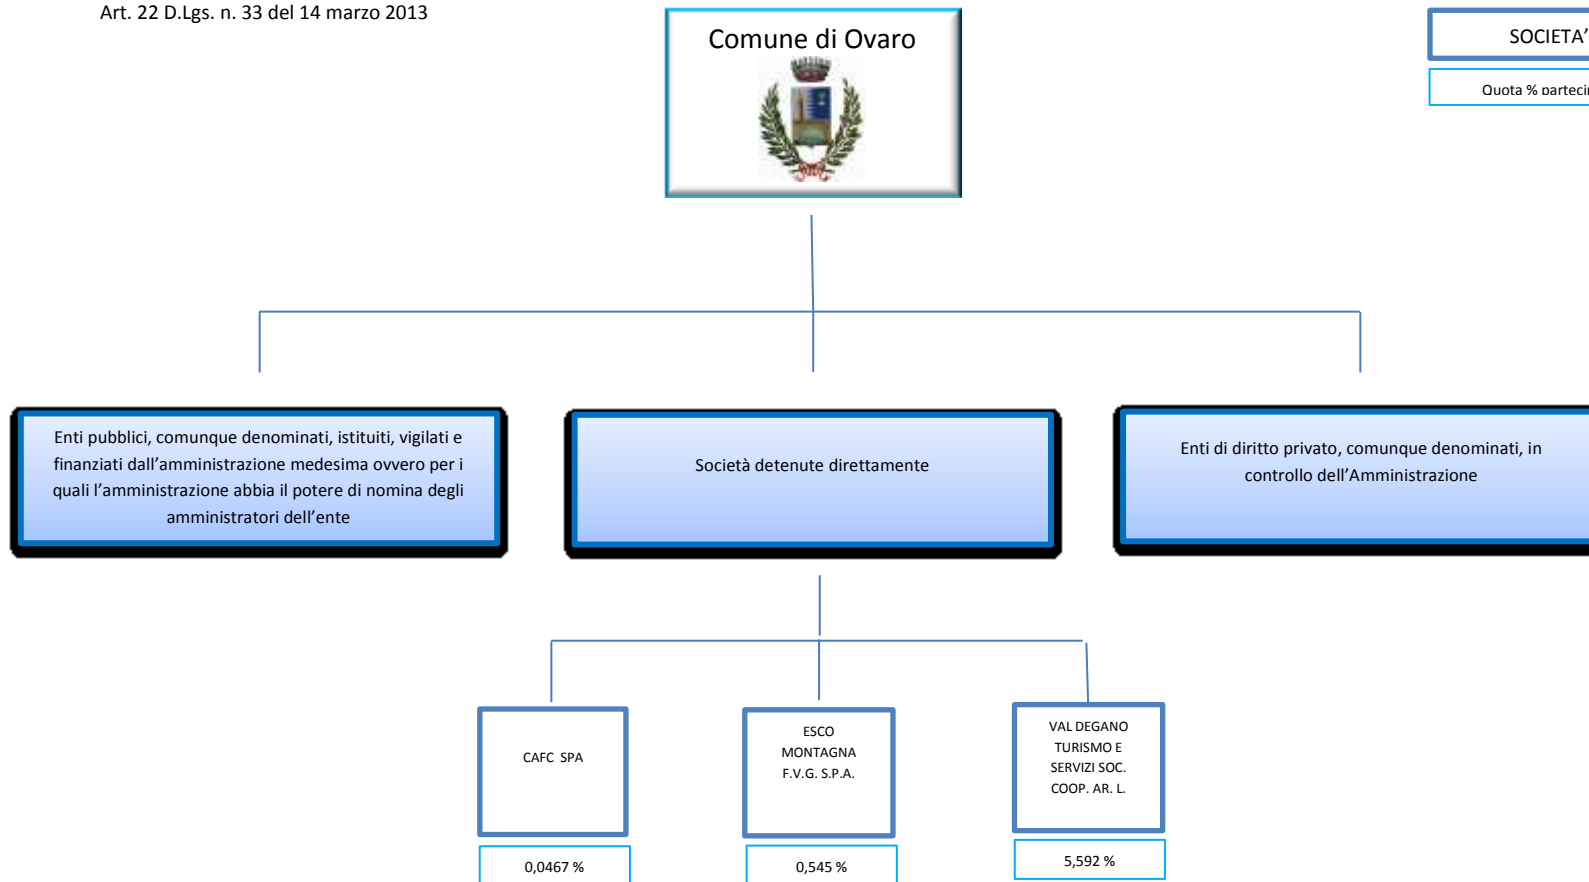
Art. 22 D.Lgs. n. 33 del 14 marzo 2013

Comune di Ovaro

SOCIETA'

Quota % parteci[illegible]

Enti pubblici, comunque denominati, istituiti, vigilati e finanziati dall'amministrazione medesima ovvero per i quali l'amministrazione abbia il potere di nomina degli amministratori dell'ente

Società detenute direttamente

Enti di diritto privato, comunque denominati, in controllo dell'Amministrazione

CAFC SPA

0,0467 %

ESCO MONTAGNA F.V.G. S.P.A.

0,545 %

VAL DEGANO TURISMO E SERVIZI SOC. COOP. AR. L.

5,592 %